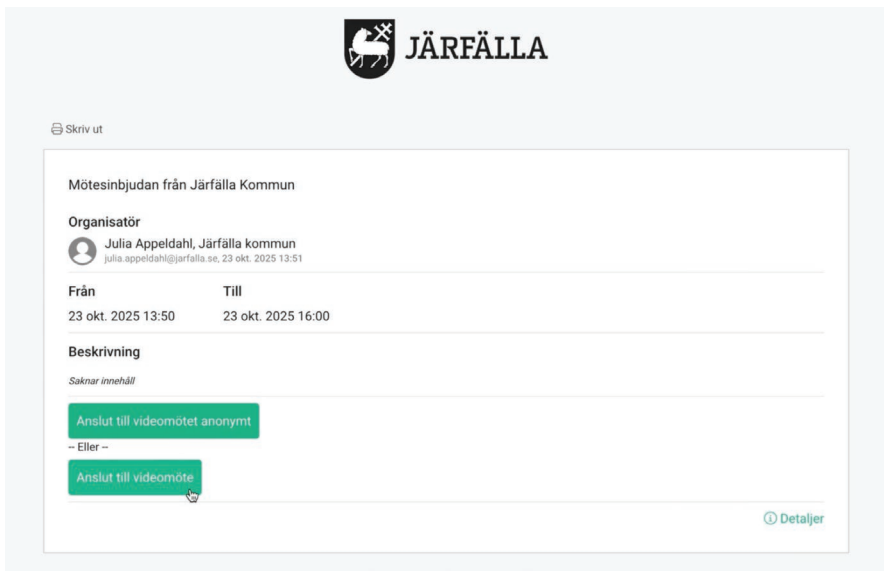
JÄRFÄLLA

Skriv ut

Mötesinbjudan från Järfälla Kommun

Organisatör

Julia Appeldahl, Järfälla kommun
julia.appeldahl@jarfalla.se, 23 okt. 2025 13:51

| Från | Till |
|---|---|
| 23 okt. 2025 13:50 | 23 okt. 2025 16:00 |

Beskrivning

Saknar innehåll

Anslut till videomötet anonymt

-- Eller --

Anslut till videomöte

Detaljer